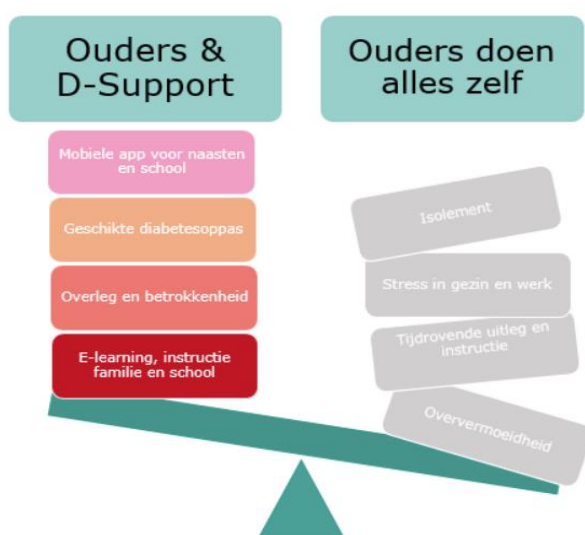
Ouders & D-Support

Mobiele app voor naasten en school

Geschikte diabetesoppas

Overleg en betrokkenheid

E-learning, instructie familie en school

Ouders doen alles zelf

Isolement

Stress in gezin en werk

Tijdrovende uitleg en instructie

Oververmoeidheid